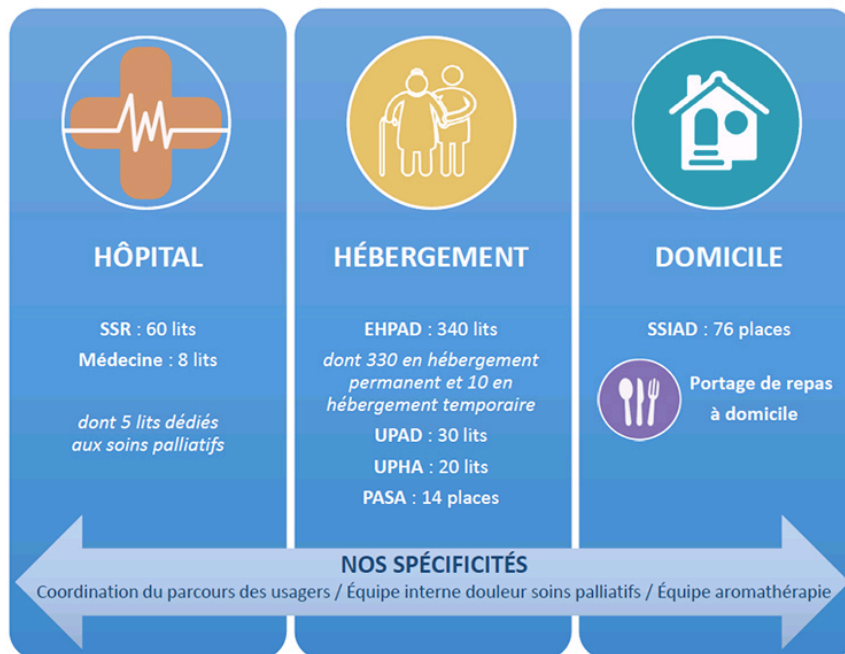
HÔPITAL

SSR : 60 lits

Médecine : 8 lits

dont 5 lits dédiés aux soins palliatifs

HÉBERGEMENT

EHPAD : 340 lits

dont 330 en hébergement permanent et 10 en hébergement temporaire

UPAD : 30 lits

UPHA : 20 lits

PASA : 14 places

DOMICILE

SSIAD : 76 places

Portage de repas à domicile

NOS SPÉCIFICITÉS

Coordination du parcours des usagers / Équipe interne douleur soins palliatifs / Équipe aromathérapie